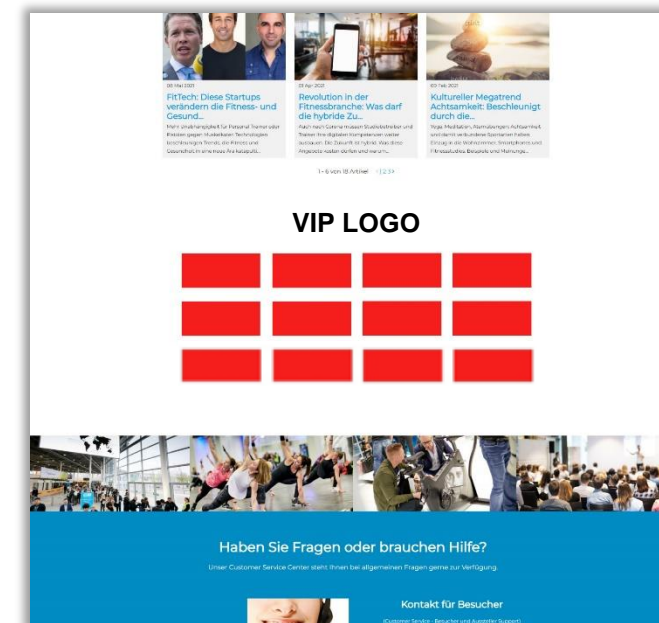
05 Mai 2021
FitTech: Diese Startups verändern die Fitness- und Gesund...
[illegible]

01 Apr 2021
Revolution in der Fitnessbranche: Was darf die hybride Zu...
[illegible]

03 Feb 2021
Kultureller Megatrend Achtsamkeit: Beschleunigt durch die...
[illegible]

1 - 6 von 18 Artikel 1 2 3 »

VIP LOGO

Haben Sie Fragen oder brauchen Hilfe?

Unser Customer Service Center steht Ihnen bei allgemeinen Fragen gerne zur Verfügung.

Kontakt für Besucher

(Customer Service - Besucher und Aussteller Support)